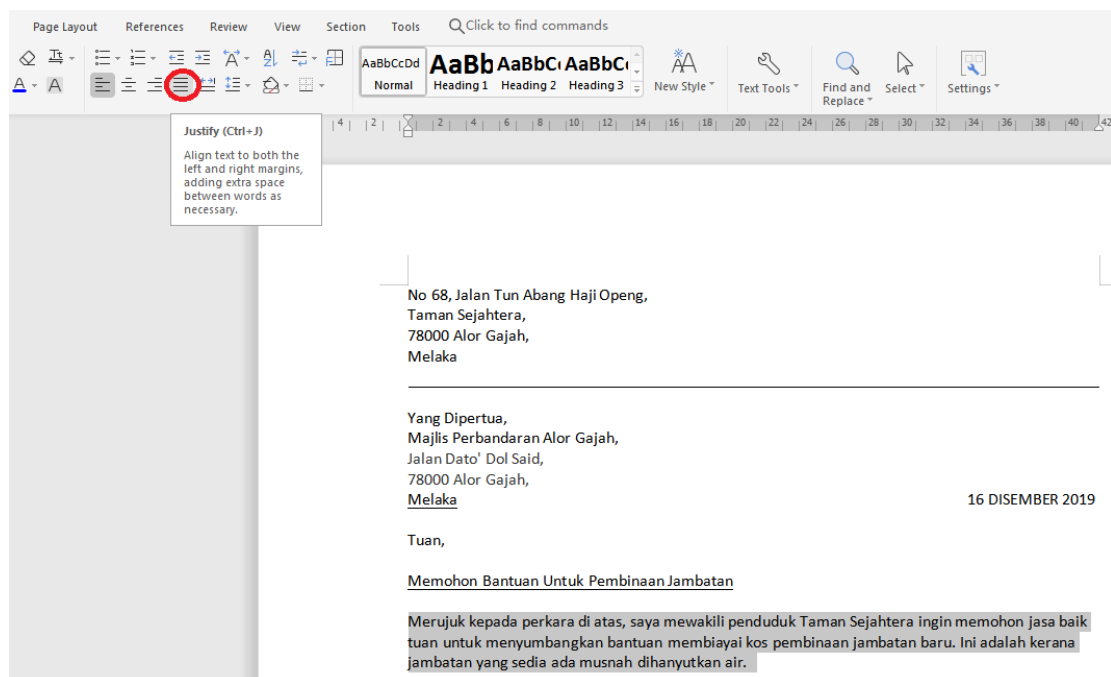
Page Layout References Review View Section Tools Click to find commands

AaBbCcDd Normal
AaBb Heading 1
AaBbC Heading 2
AaBbC Heading 3
New Style
Text Tools
Find and Replace
Select
Settings

Justify (Ctrl+J)

Align text to both the left and right margins, adding extra space between words as necessary.

4 2 2 4 6 8 10 12 14 16 18 20 22 24 26 28 30 32 34 36 38 40 42

No 68, Jalan Tun Abang Haji Openg,
Taman Sejahtera,
78000 Alor Gajah,
Melaka

Yang Dipertua,
Majlis Perbandaran Alor Gajah,
Jalan Dato' Dol Said,
78000 Alor Gajah,
Melaka

16 DISEMBER 2019

Tuan,

Memohon Bantuan Untuk Pembinaan Jambatan

Merujuk kepada perkara di atas, saya mewakili penduduk Taman Sejahtera ingin memohon jasa baik tuan untuk menyumbangkan bantuan membiayai kos pembinaan jambatan baru. Ini adalah kerana jambatan yang sedia ada musnah dihanyutkan air.